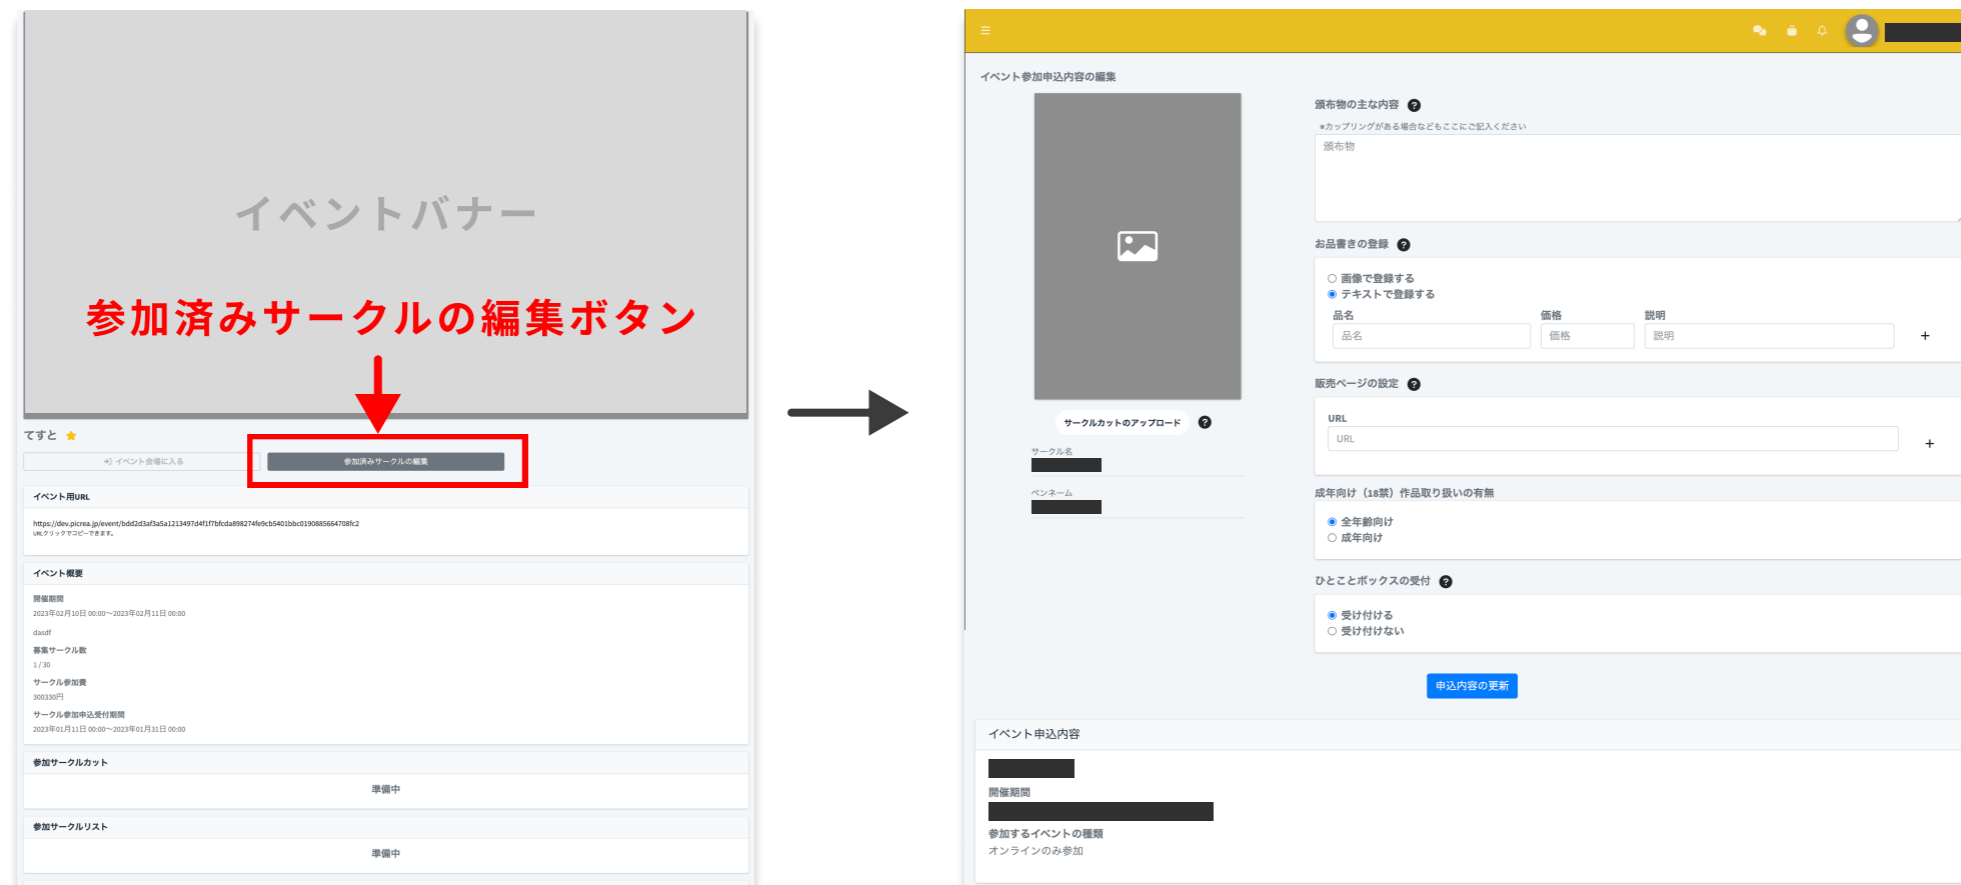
イベントバナー

参加済みサークルの編集ボタン

てすと ★

イベント会場に入る

参加済みサークルの編集

イベント用URL

https://dev.picrea.jp/event/bdd2d3af3a5a1213497d4f1f7bfcda898274fe9cb5401bbc0190885664708fc2
URLクリックでコピーできます。

イベント概要

開催期間
2023年02月10日 00:00〜2023年02月11日 00:00

dasdf

募集サークル数
1 / 30

サークル参加費
300330円

サークル参加申込受付期間
2023年01月11日 00:00〜2023年01月31日 00:00

参加サークルカット

準備中

参加サークルリスト

準備中

≡

イベント参加申込内容の編集

サークルカットのアップロード ?

サークル名

ペンネーム

頒布物の主な内容 ?
※カップリングがある場合などもここにご記入ください
頒布物

お品書きの登録 ?
○ 画像で登録する
◉ テキストで登録する

| 品名 | 価格 | 説明 |
|---|---|---|
| 品名 | 価格 | 説明 |

+

販売ページの設定 ?
URL
URL
+

成年向け（18禁）作品取り扱いの有無
◉ 全年齢向け
○ 成年向け

ひとことボックスの受付 ?
◉ 受け付ける
○ 受け付けない

申込内容の更新

イベント申込内容

開催期間

参加するイベントの種類
オンラインのみ参加